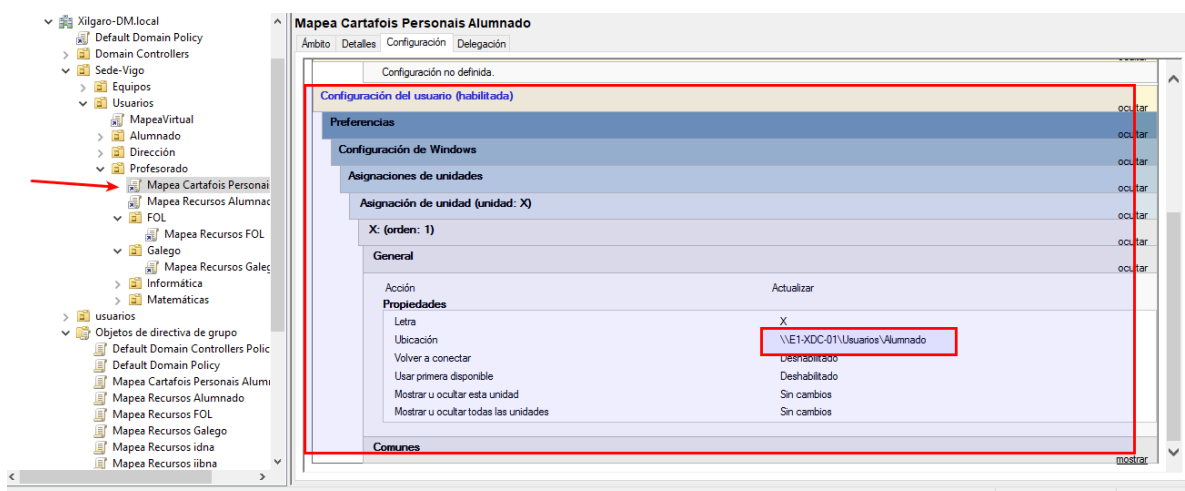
Xilgaro-DM.local
Default Domain Policy
Domain Controllers
Sede-Vigo
Equipos
Usuarios
MapeaVirtual
Alumnado
Dirección
Profesorado
Mapea Cartafois Personai
Mapea Recursos Alumnad
FOL
Mapea Recursos FOL
Galego
Mapea Recursos Galeg
Informática
Matemáticas
usuarios
Objetos de directiva de grupo
Default Domain Controllers Polic
Default Domain Policy
Mapea Cartafois Personais Alumi
Mapea Recursos Alumnado
Mapea Recursos FOL
Mapea Recursos Galego
Mapea Recursos idna
Mapea Recursos iibna

Mapea Cartafois Personais Alumnado

Ámbito | Detalles | Configuración | Delegación

Configuración no definida.

Configuración del usuario (habilitada) ocultar
Preferencias ocultar
Configuración de Windows ocultar
Asignaciones de unidades ocultar
Asignación de unidad (unidad: X) ocultar
X: (orden: 1) ocultar
General ocultar

| Acción | Actualizar |
|---|---|

Propiedades

| Letra | X |
|---|---|
| Ubicación | \\E1-XDC-01\Usuarios\Alumnado |
| Volver a conectar | Deshabilitado |
| Usar primera disponible | Deshabilitado |
| Mostrar u ocultar esta unidad | Sin cambios |
| Mostrar u ocultar todas las unidades | Sin cambios |

Comunes mostrar